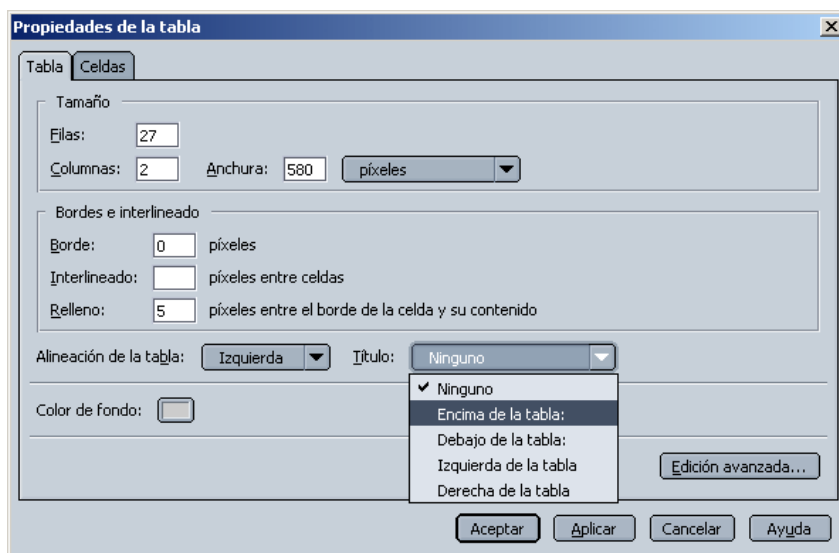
Propiedades de la tabla

Tabla | Celdas

Tamaño

Filas: 27

Columnas: 2 Anchura: 580 píxeles

Bordes e interlineado

Borde: 0 píxeles

Interlineado: píxeles entre celdas

Relleno: 5 píxeles entre el borde de la celda y su contenido

Alineación de la tabla: Izquierda Título: Ninguno

✔ Ninguno
Encima de la tabla:
Debajo de la tabla:
Izquierda de la tabla
Derecha de la tabla

Color de fondo:

Edición avanzada...

Aceptar Aplicar Cancelar Ayuda